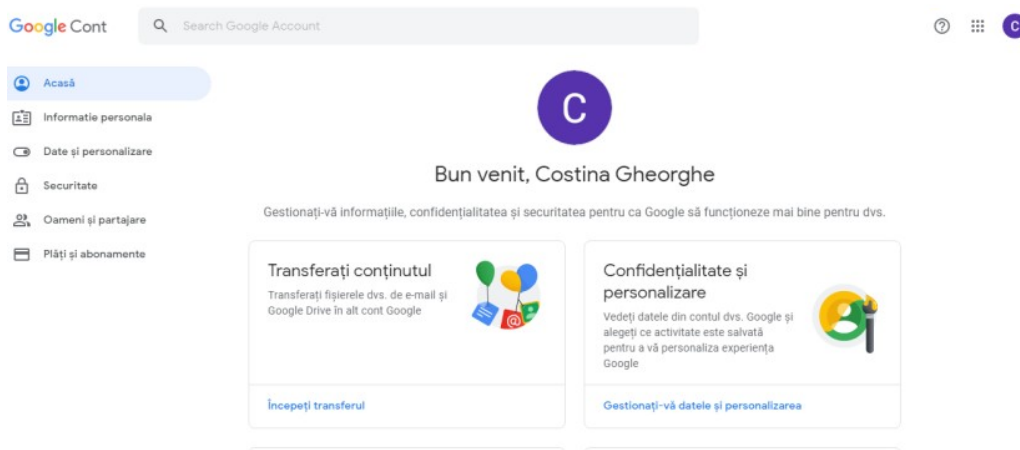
Google Cont

Search Google Account

C

Acasă

Informatie personala

Date și personalizare

Securitate

Oameni și partajare

Plăți și abonamente

C

Bun venit, Costina Gheorghe

Gestionați-vă informațiile, confidențialitatea și securitatea pentru ca Google să funcționeze mai bine pentru dvs.

Transferați conținutul

Transferați fișierele dvs. de e-mail și Google Drive în alt cont Google

Începeți transferul

Confidențialitate și personalizare

Vedeți datele din contul dvs. Google și alegeți ce activitate este salvată pentru a vă personaliza experiența Google

Gestionați-vă datele și personalizarea